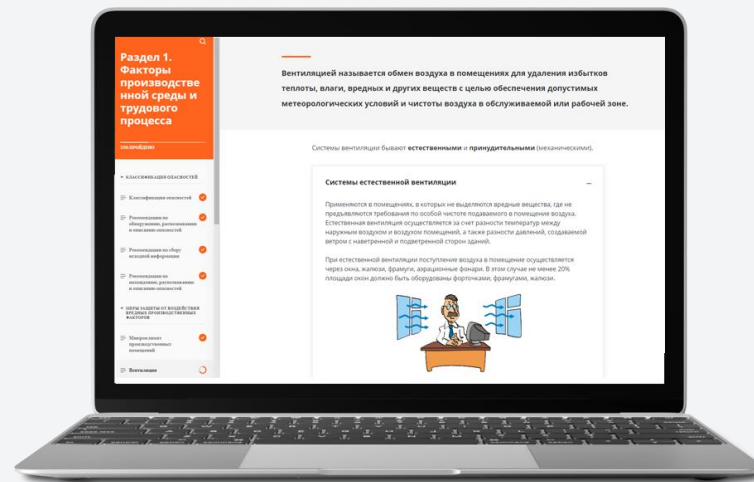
Раздел 1. Факторы производственной среды и трудового процесса

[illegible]

КЛАССИФИКАЦИЯ ОПАСНОСТЕЙ

Классификация опасностей

Рекомендации по обнаружению, распознаванию и описанию опасностей

Рекомендации по сбору исходной информации

Рекомендации по нахождению, распознаванию и описанию опасностей

МЕРЫ ЗАЩИТЫ ОТ ВОЗДЕЙСТВИЯ ВРЕДНЫХ ПРОИЗВОДСТВЕННЫХ ФАКТОРОВ

Микроклимат производственных помещений

Вентиляция

Вентиляцией называется обмен воздуха в помещениях для удаления избытков теплоты, влаги, вредных и других веществ с целью обеспечения допустимых метеорологических условий и чистоты воздуха в обслуживаемой или рабочей зоне.

Системы вентиляции бывают естественными и принудительными (механическими).

Системы естественной вентиляции

Применяются в помещениях, в которых не выделяются вредные вещества, где не предъявляются требования по особой чистоте подаваемого в помещение воздуха. Естественная вентиляция осуществляется за счет разности температур между наружным воздухом и воздухом помещений, а также разности давлений, создаваемой ветром с наветренной и подветренной сторон зданий.

При естественной вентиляции поступление воздуха в помещение осуществляется через окна, жалюзи, фрамуги, аэрационные фонари. В этом случае не менее 20% площади окон должно быть оборудованы форточками, фрамугами, жалюзи.